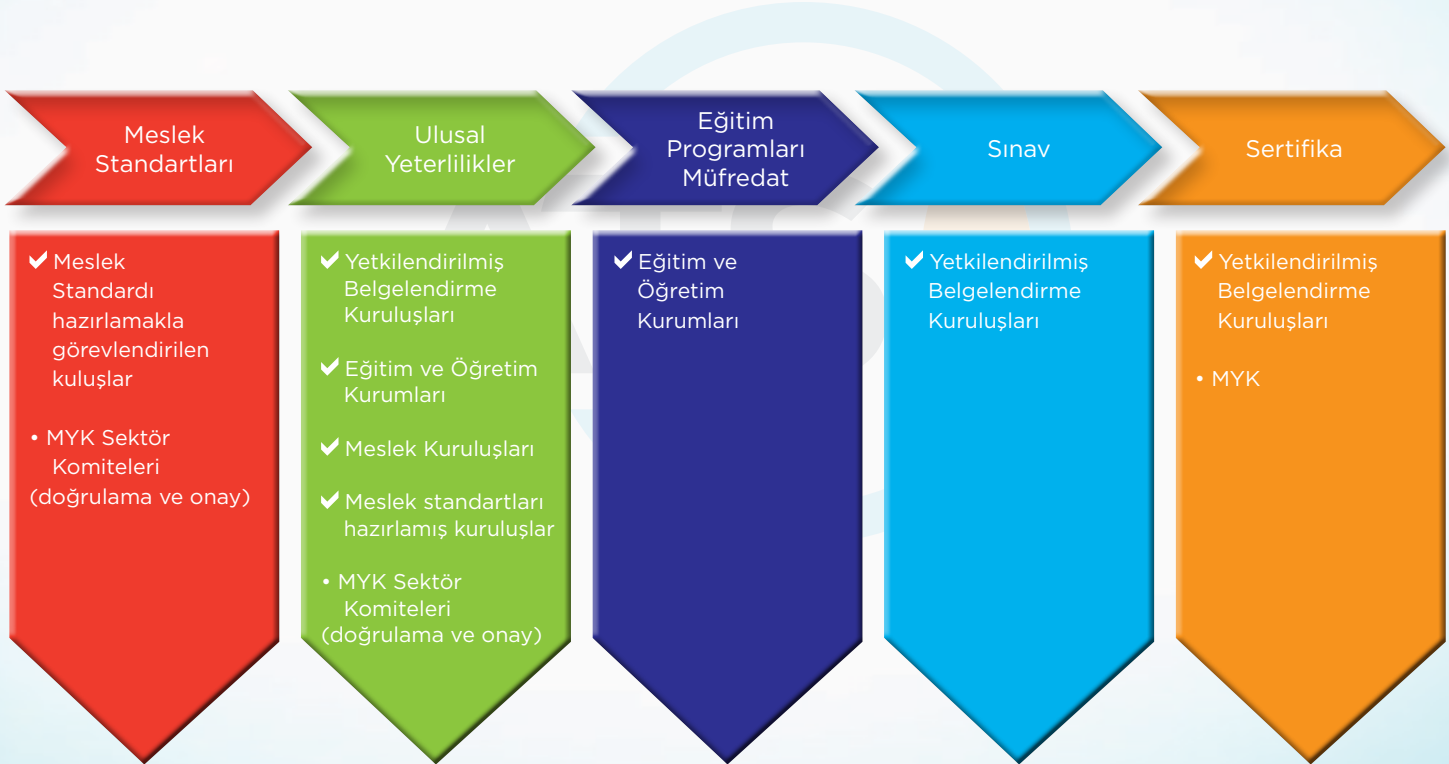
Meslek Standartları

Ulusal Yeterlilikler

Eğitim Programları Müfredat

Sınav

Sertifika

✔ Meslek Standardı hazırlamakla görevlendirilen kuluşlar

• MYK Sektör Komiteleri (doğrulama ve onay)

✔ Yetkilendirilmiş Belgelendirme Kuruluşları

✔ Eğitim ve Öğretim Kurumları

✔ Meslek Kuruluşları

✔ Meslek standartları hazırlamış kuruluşlar

• MYK Sektör Komiteleri (doğrulama ve onay)

✔ Eğitim ve Öğretim Kurumları

✔ Yetkilendirilmiş Belgelendirme Kuruluşları

✔ Yetkilendirilmiş Belgelendirme Kuruluşları

• MYK